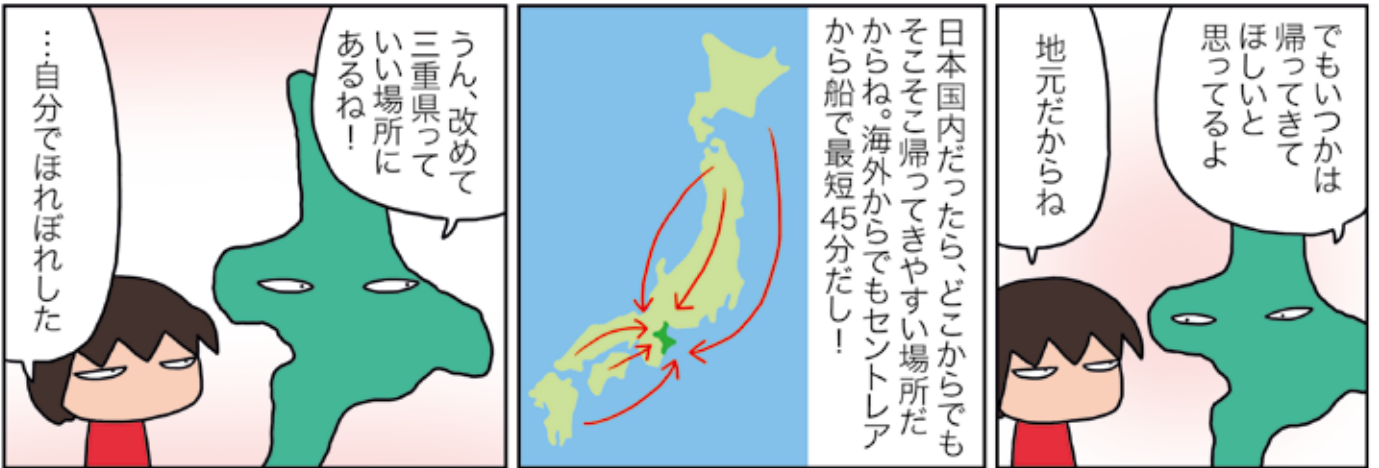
でもいつかは帰ってきてほしいと思ってるよ

地元だからね

日本国内だったら、どこからでもそこそこ帰ってきやすい場所だからね。海外からでもセントレアから船で最短45分だし！

うん、改めて三重県っていい場所にあるね！

…自分でほれぼれした